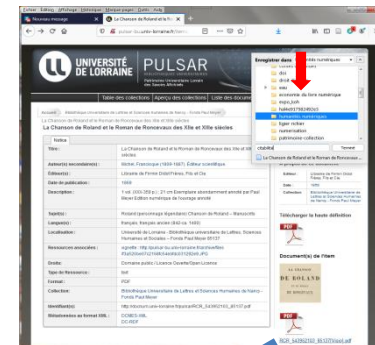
Nouveau message
La Chanson de Roland et le Roman de Roncevaux des XIe et XIIe siècles

UNIVERSITÉ DE LORRAINE

PULSAR

Patrimoine Universitaire Lorrain des Savoirs Anciens

Table des collections | Aperçu des collections | Liste des sources

Accueil

La Chanson de Roland et le Roman de Roncevaux des XIe et XIIe siècles

Notice

| | |
|---|---|
| Titre | La Chanson de Roland et le Roman de Roncevaux des XIe et XIIe siècles |
| Auteur(s) secondaire(s) | Michel, Francisque (1809-1887). Éditeur scientifique |
| Éditeur(s) | Librairie de Firmin Didot Frères, Fils et Cie |
| Date de publication | 1869 |
| Description | 1 vol. (XXI-259 p.) ; 21 cm Exemplaire abondamment annoté par Paul Meyer. Édition scientifique de l'ouvrage annoté |
| Sujet(s) | Roland (personnage légendaire) Chanson de Roland -- Manuscrits |
| Langue(s) | Français. français ancien (842-ca. 1400) |
| Localisation | Université de Lorraine - Bibliothèque universitaire de Lettres, Sciences Humaines et Sociales -- Fonds Paul Meyer |
| Ressources associées | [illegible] |
| Droits | Domaine public / Licence Ouverte/Open Licence |
| Type de Ressource | text |
| Format | PDF |
| Collection | Bibliothèque Universitaire de Lettres et Sciences Humaines de Nancy - Fonds Paul Meyer |
| Identifiant(s) | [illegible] |
| Métadonnées au format XML | DUBEX-XML DC-RDF |

Télécharger la haute définition

PDF

Document(s) de l'item

LA CHANSON DE ROLAND

PDF

Enregistrer dans
disi
droit
economie de livre numerique
expo_lush
humanites numeriques
image
numerisation
patrimoine collection

Annuler
Enregistrer

La Chanson de Roland et le Roman de Roncevaux

RCR_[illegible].pdf